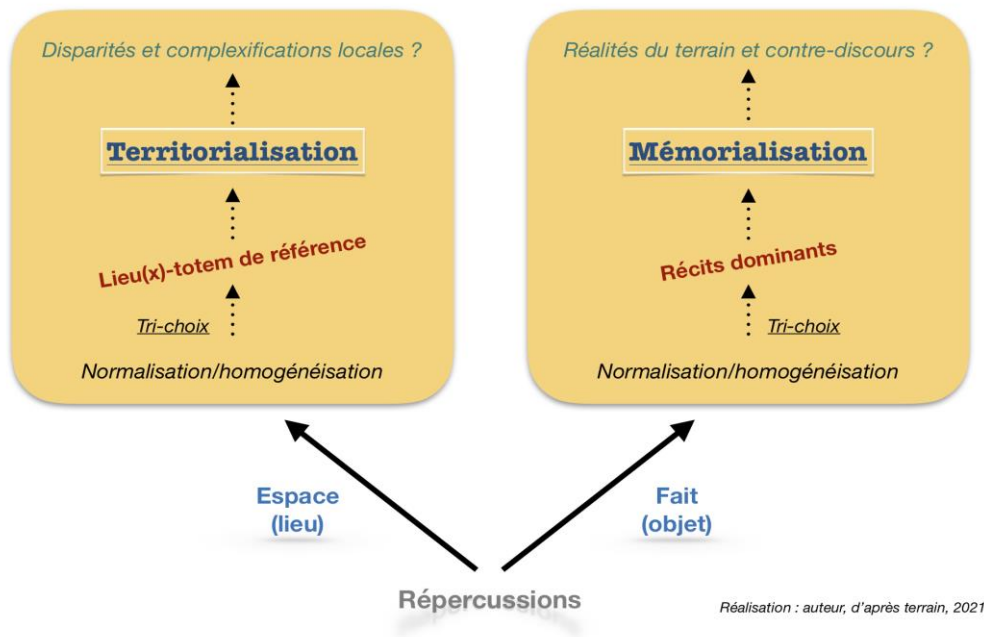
Disparités et complexifications locales ?

Territorialisation

Lieu(x)-totem de référence

Tri-choix

Normalisation/homogénéisation

Réalités du terrain et contre-discours ?

Mémorialisation

Récits dominants

Tri-choix

Normalisation/homogénéisation

Espace
(lieu)

Fait
(objet)

Répercussions

Réalisation : auteur, d'après terrain, 2021